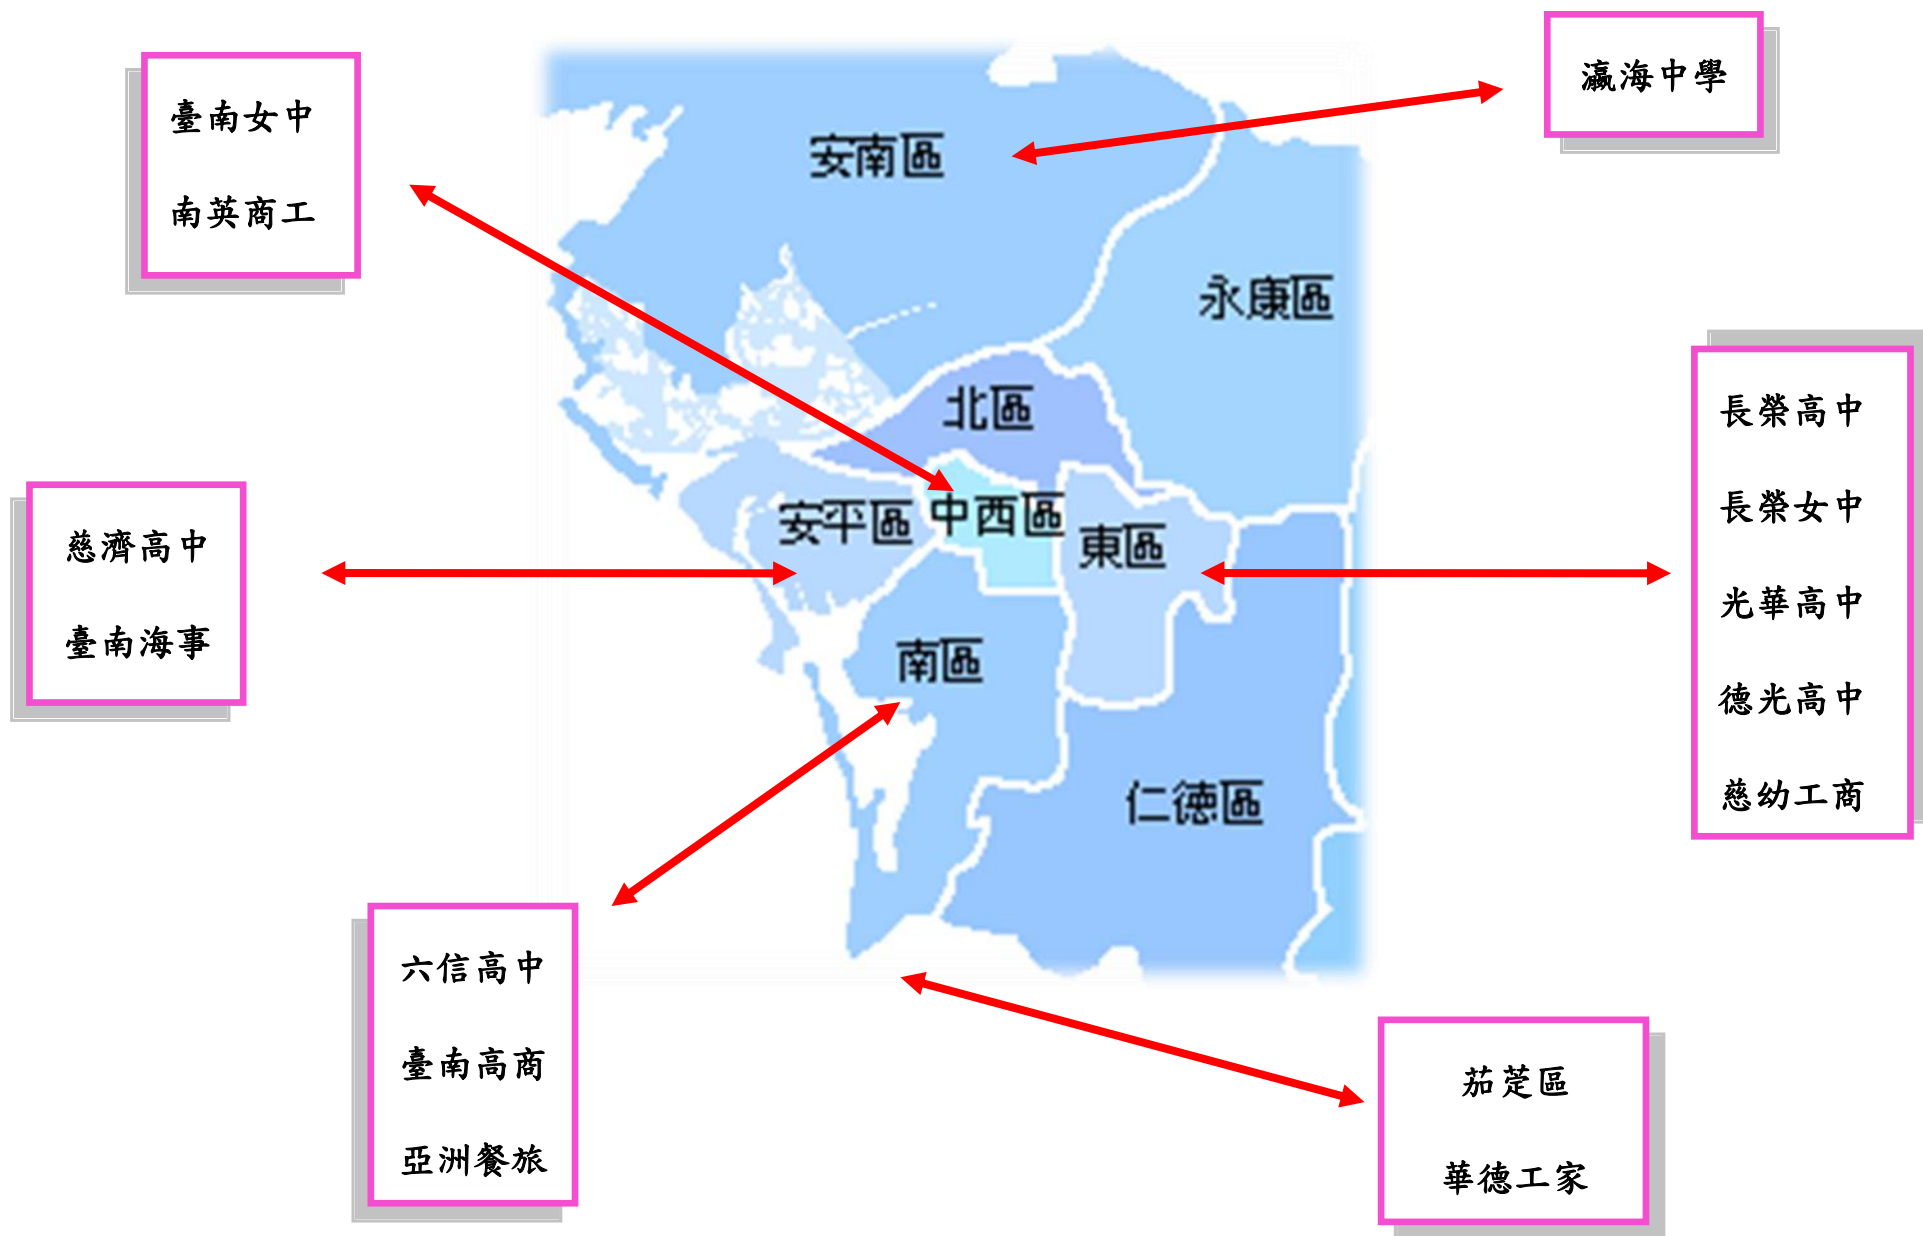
臺南女中

南英商工

瀛海中學

安南區

永康區

北區

安平區 中西區

東區

南區

仁德區

長榮高中

長榮女中

光華高中

德光高中

慈幼工商

慈濟高中

臺南海事

六信高中

臺南高商

亞洲餐旅

茄萣區

華德工家